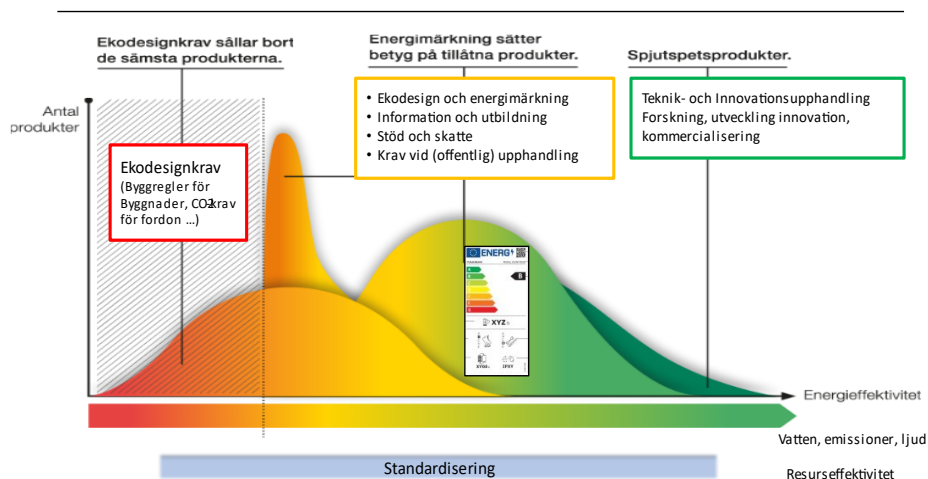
Ekodesignkrav sållar bort de sämsta produkterna.

Energimärkning sätter betyg på tillåtna produkter.

Spjutspetsprodukter.

Antal produkter

Ekodesignkrav (Byggregler för Byggnader, $CO_2$-krav för fordon …)

• Ekodesign och energimärkning
• Information och utbildning
• Stöd och skatte
• Krav vid (offentlig) upphandling

Teknik- och Innovationsupphandling Forskning, utveckling innovation, kommercialisering

ENERG

B

XYZ

Energieffektivitet

Vatten, emissioner, ljud

Standardisering

Resurseffektivitet